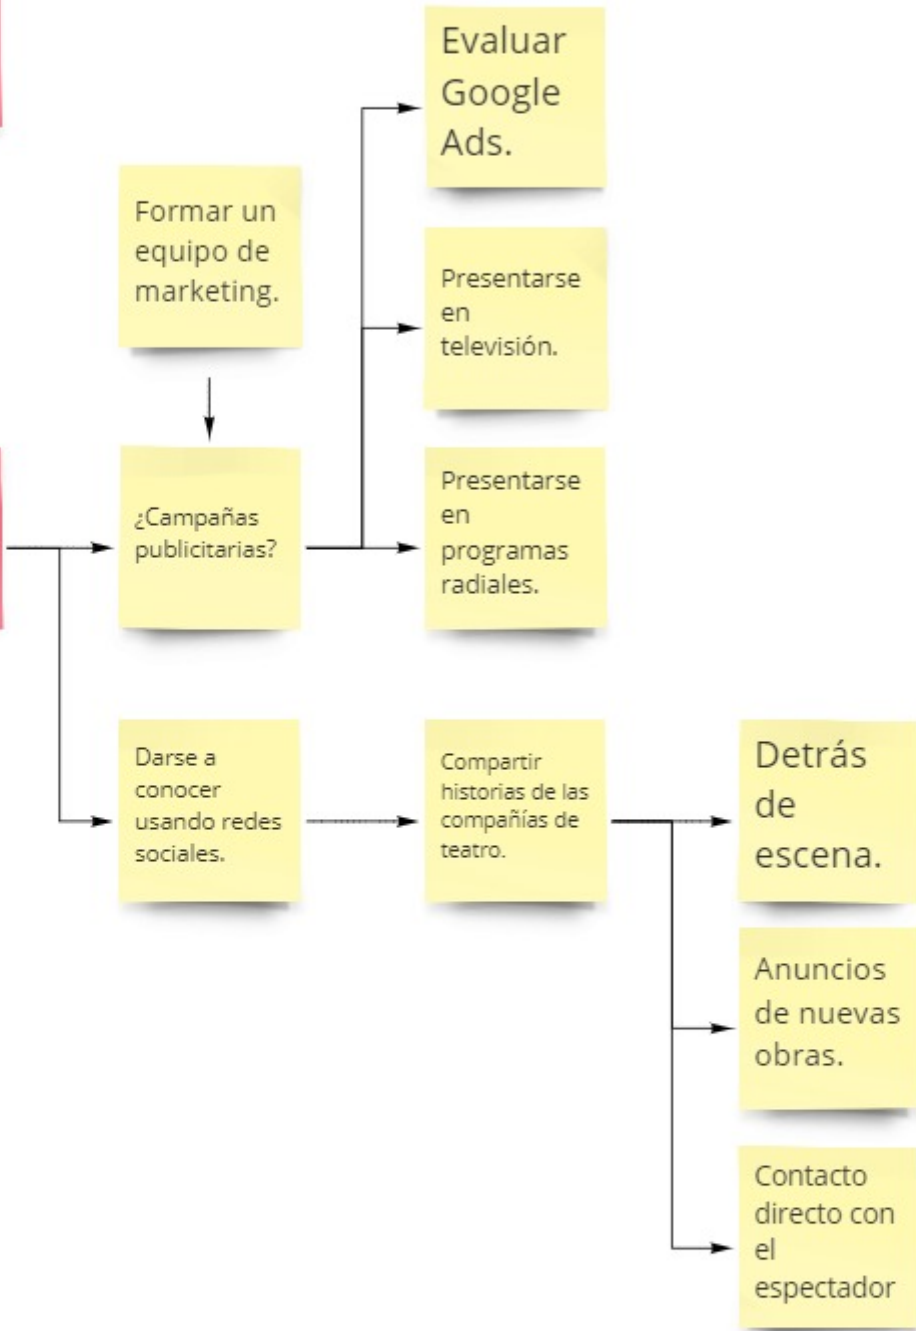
Evaluar Google Ads.

Formar un equipo de marketing.

Presentarse en televisión.

¿Campañas publicitarias?

Presentarse en programas radiales.

Darse a conocer usando redes sociales.

Compartir historias de las compañías de teatro.

Detrás de escena.

Anuncios de nuevas obras.

Contacto directo con el espectador